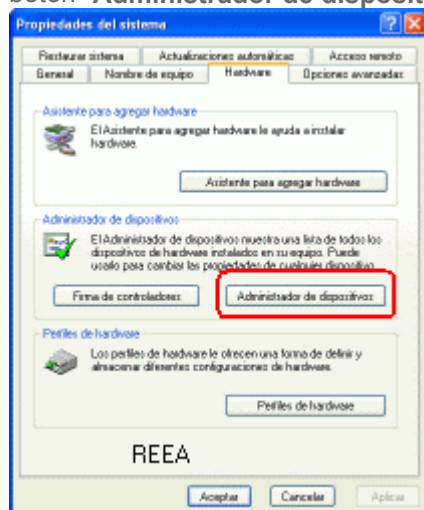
botón **Administrador de disposit**

Propiedades del sistema

Restaurar sistema | Actualizaciones automáticas | Acceso remoto
General | Nombre de equipo | Hardware | Opciones avanzadas

Asistente para agregar hardware

El Asistente para agregar hardware le ayuda a instalar hardware.

Asistente para agregar hardware

Administrador de dispositivos

El Administrador de dispositivos muestra una lista de todos los dispositivos de hardware instalados en su equipo. Puede usarlo para cambiar las propiedades de cualquier dispositivo.

Firma de controladores

Administrador de dispositivos

Perfiles de hardware

Los perfiles de hardware le ofrecen una forma de definir y almacenar diferentes configuraciones de hardware.

Perfiles de hardware

REEA

Aceptar

Cancelar

Aplicar